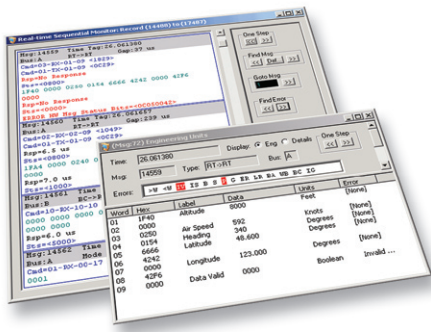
Real-time Sequential Monitor: Record (14400) To (17467)

Msg:14551 Time Tag:26.061380
Bus:A RT->RT Gap:27 us
Cmd0=03-RR-01-09 <1829>
Cmd1=01-TX-01-09 <0C29>
Rsp=No Response
Sts=<0800>
1F40 0000 0250 0154 6666 4242 0000 42F6
0000
Rsp=No Response
Sts=<0800>
ERROR NR Msg Status Bits=<0C000042>
Msg:14552 Time Tag:26.061557
Bus:A Gap:239 us
Cmd0=01-RX-02-09 <1049>
Cmd1=01-TX-01-09 <0C29>
Rsp=6.5 us
1F44 0000 0250 0
Rsp=7.0 us
Sts=<1000>
Msg:14553 Time
Bus:A BC->
Cmd0=10-RX-05-10
0001
Rsp=6.0 us
Sts=<5800>
Msg:14562 Time
Bus:A Mode
Cmd0=01-RX-0
0001

One Step
<< >>
Find Msg
<< Del >>
Goto Msg
Find Error
<< >>

[Msg:72] Engineering Units
Time: 26.061380
Display: Eng Details
One Step << >>
Msg: 14559 Type: RT->RT Bus: A
Error: >W =W TE IS B C ER LR RA MB RC IG

| Word | Hex | Label | Data | Units | Error |
|---|---|---|---|---|---|
| 01 | 1F40 | Altitude | 8000 | Feet | [None] |
| 02 | 0000 | | | | |
| 03 | 0250 | Air Speed | 592 | Knots | [None] |
| 04 | 0154 | Heading | 340 | Degrees | [None] |
| 05 | 6666 | Latitude | 48.600 | Degrees | |
| 06 | 4242 | | | | |
| 07 | 0000 | Longitude | 123.000 | Degrees | [None] |
| 08 | 42F6 | | | | |
| 09 | 0000 | Data Valid | 0000 | Boolean | Invalid ... |